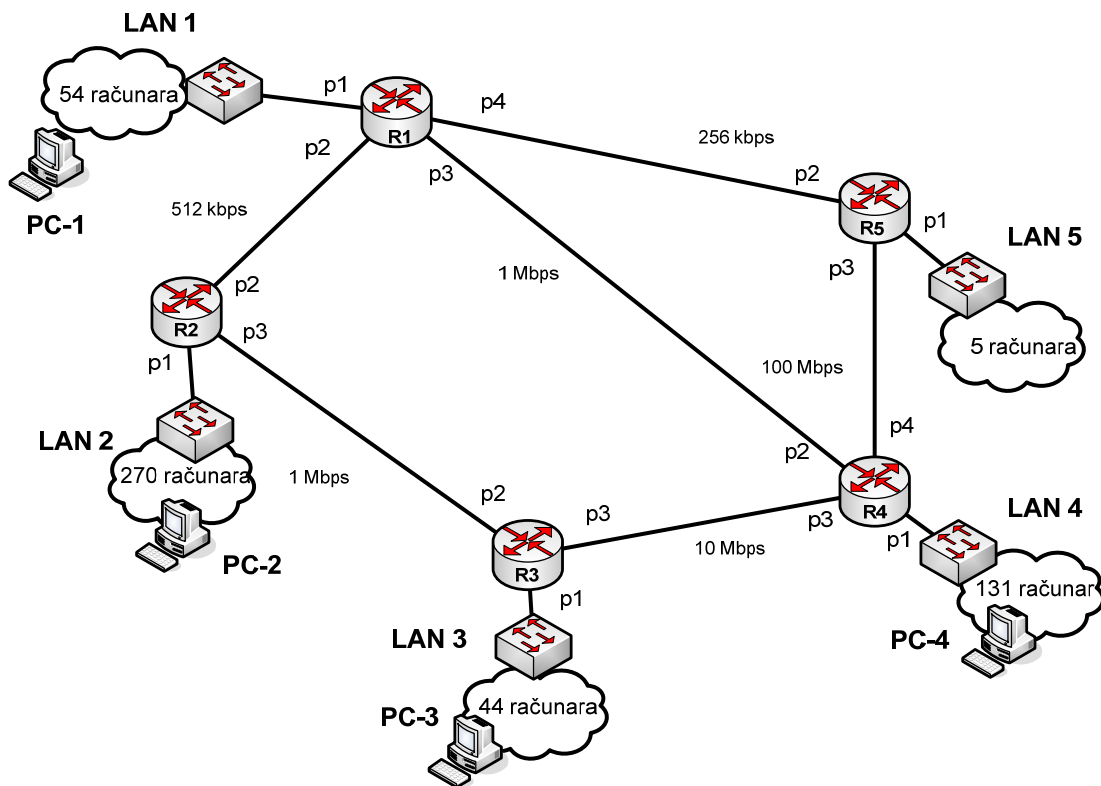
LAN 1
54 računara
PC-1
p1
R1
p4
p2
p3
256 kbps
512 kbps
p2
R5
p1
LAN 5
1 Mbps
p3
5 računara
p2
R2
p3
p1
100 Mbps
LAN 2
270 računara
PC-2
1 Mbps
p4
p2
p2
R4
LAN 4
p3
p3
p1
R3
10 Mbps
131 računar
p1
LAN 3
PC-4
44 računara
PC-3